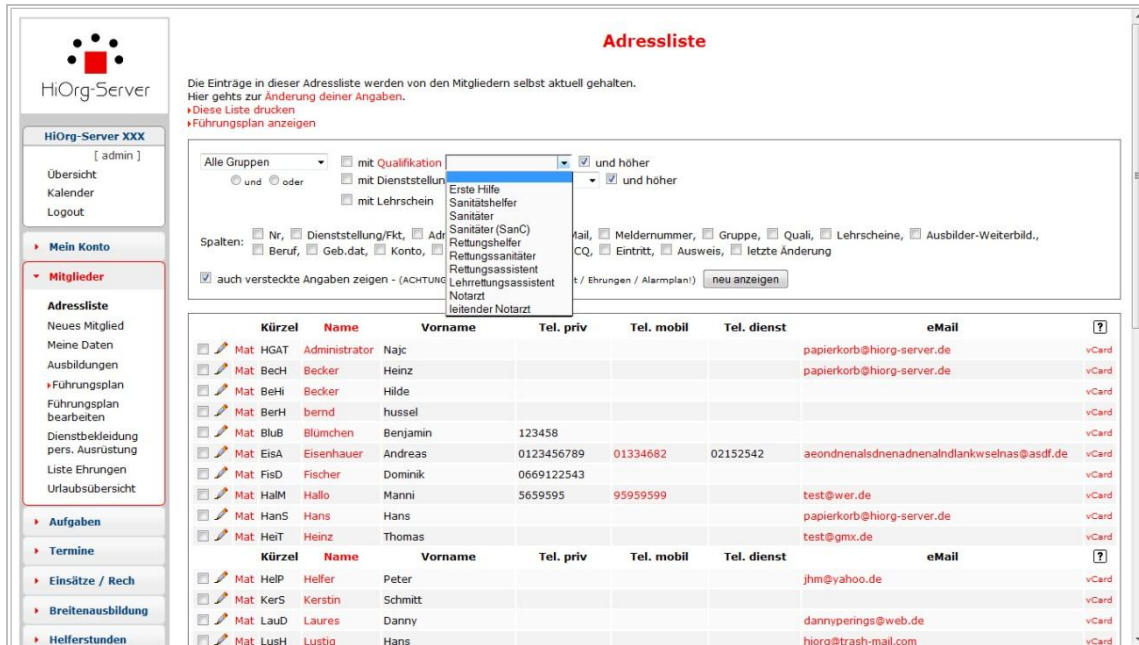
HiOrg-Server

HiOrg-Server XXX
[ admin ]
Übersicht
Kalender
Logout

Mein Konto

Mitglieder

Adressliste
Neues Mitglied
Meine Daten
Ausbildungen
Führungsplan
Führungsplan bearbeiten
Dienstbekleidung pers. Ausrüstung
Liste Ehrungen
Urlaubsübersicht

Aufgaben
Termine
Einsätze / Rech
Breitenausbildung
Helferstunden

Adressliste

Die Einträge in dieser Adressliste werden von den Mitgliedern selbst aktuell gehalten.
Hier gehts zur Änderung deiner Angaben.
Diese Liste drucken
Führungsplan anzeigen

Alle Gruppen
und oder
mit Qualifikation
und höher
mit Dienststellung
und höher
mit Lehrschein

Erste Hilfe
Sanitätshelfer
Sanitäter
Sanitäter (SanC)
Rettungshelfer
Rettungssanitäter
Rettungsassistent
Lehrrettungsassistent
Notarzt
leitender Notarzt

Spalten: Nr, Dienststellung/Fkt, Adr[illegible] Mail, Meldernummer, Gruppe, Quali, Lehrscheine, Ausbilder-Weiterbild., Beruf, Geb.dat, Konto, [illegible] ICQ, Eintritt, Ausweis, letzte Änderung

auch versteckte Angaben zeigen - (ACHTUNG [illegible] t / Ehrungen / Alarmplan!) neu anzeigen

| | Kürzel | Name | Vorname | Tel. priv | Tel. mobil | Tel. dienst | eMail | ? |
|---|---|---|---|---|---|---|---|---|
| Mat | HGAT | Administrator | Najc | | | | papierkorb@hiorg-server.de | vCard |
| Mat | BecH | Becker | Heinz | | | | papierkorb@hiorg-server.de | vCard |
| Mat | BeHi | Becker | Hilde | | | | | vCard |
| Mat | BerH | bernd | hussel | | | | | vCard |
| Mat | BluB | Blümchen | Benjamin | 123458 | | | | vCard |
| Mat | EisA | Eisenhauer | Andreas | 0123456789 | 01334682 | 02152542 | aeondnenalsdnenadnenalndlankwselnas@asdf.de | vCard |
| Mat | FisD | Fischer | Dominik | 0669122543 | | | | vCard |
| Mat | HalM | Hallo | Manni | 5659595 | 95959599 | | test@wer.de | vCard |
| Mat | HanS | Hans | Hans | | | | papierkorb@hiorg-server.de | vCard |
| Mat | HeiT | Heinz | Thomas | | | | test@gmx.de | vCard |
| | Kürzel | Name | Vorname | Tel. priv | Tel. mobil | Tel. dienst | eMail | ? |
| Mat | HelP | Helfer | Peter | | | | jhm@yahoo.de | vCard |
| Mat | KerS | Kerstin | Schmitt | | | | | vCard |
| Mat | LauD | Laures | Danny | | | | dannyperings@web.de | vCard |
| Mat | LusH | Lustig | Hans | | | | hiorg@trash-mail.com | vCard |